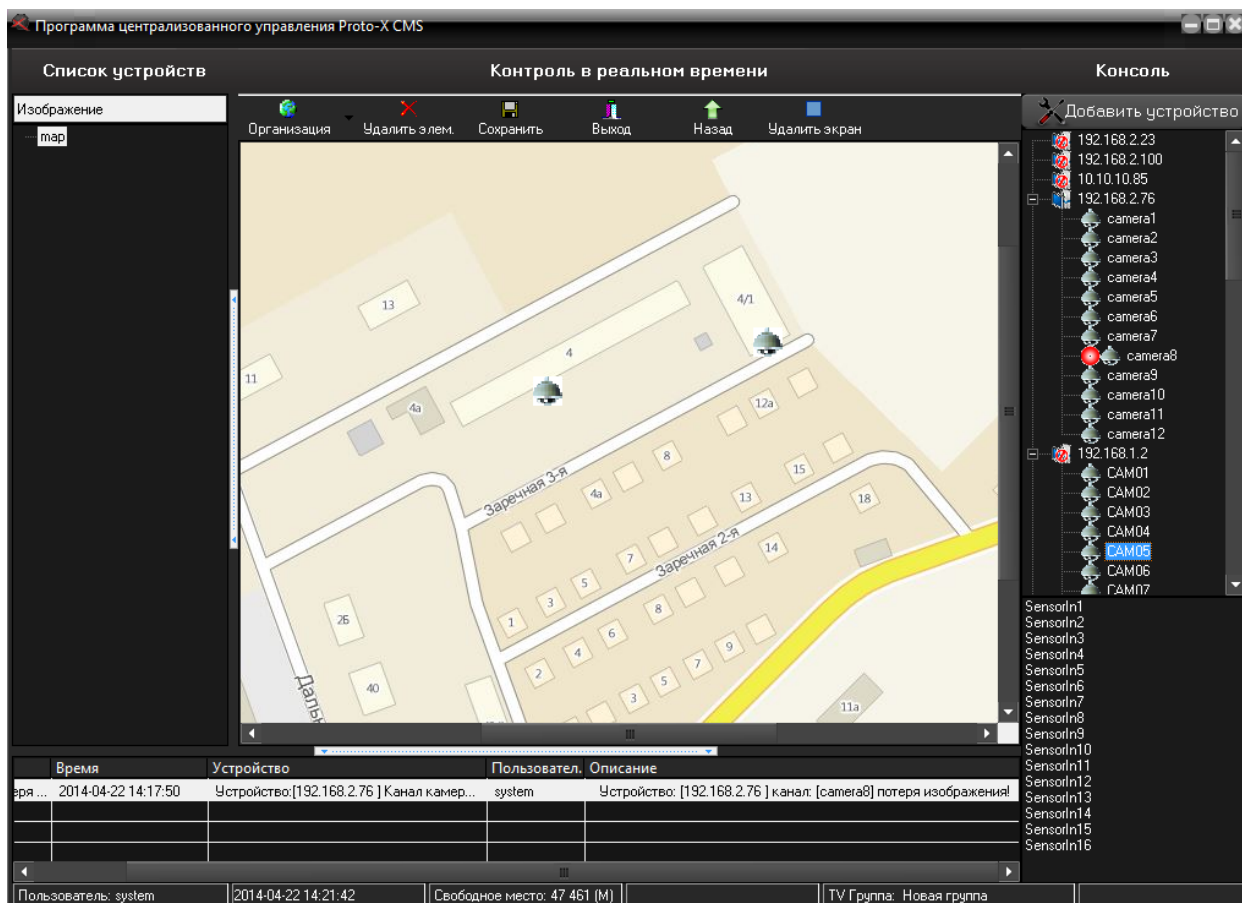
Программа централизованного управления Proto-X CMS

Список устройств

Контроль в реальном времени

Консоль

Изображение
map

Организация
Удалить элем.
Сохранить
Выход
Назад
Удалить экран

13
4/1
4
11
4a
12a
8
15
Заречная 3-я
4a
13
18
7
Заречная 2-я
14
5
3
8
1
6
2б
9
4
7
2
5
3
40
11a
Дальн

Добавить устройство
192.168.2.23
192.168.2.100
10.10.10.85
192.168.2.76
camera1
camera2
camera3
camera4
camera5
camera6
camera7
camera8
camera9
camera10
camera11
camera12
192.168.1.2
CAM01
CAM02
CAM03
CAM04
CAM05
CAM06
CAM07

SensorIn1
SensorIn2
SensorIn3
SensorIn4
SensorIn5
SensorIn6
SensorIn7
SensorIn8
SensorIn9
SensorIn10
SensorIn11
SensorIn12
SensorIn13
SensorIn14
SensorIn15
SensorIn16

| | Время | Устройство | Пользовател. | Описание |
|---|---|---|---|---|
| еря ... | 2014-04-22 14:17:50 | Устройство:[192.168.2.76 ] Канал камер... | system | Устройство: [192.168.2.76 ] канал: [camera8] потеря изображения! |

Пользователь: system
2014-04-22 14:21:42
Свободное место: 47 461 (M)
TV Группа: Новая группа